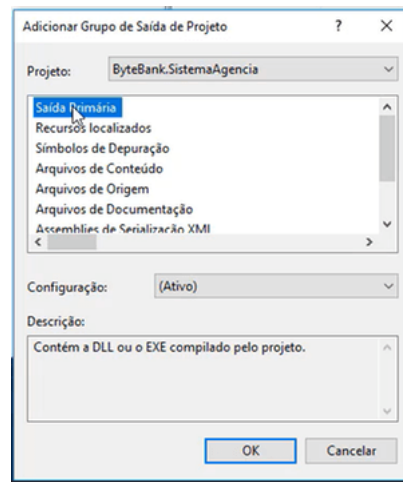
Adicionar Grupo de Saída de Projeto ? X

Projeto: ByteBank.SistemaAgencia

Saída Primária
Recursos localizados
Símbolos de Depuração
Arquivos de Conteúdo
Arquivos de Origem
Arquivos de Documentação
Assemblies de Serialização XML

Configuração: (Ativo)

Descrição:

Contém a DLL ou o EXE compilado pelo projeto.

OK Cancelar